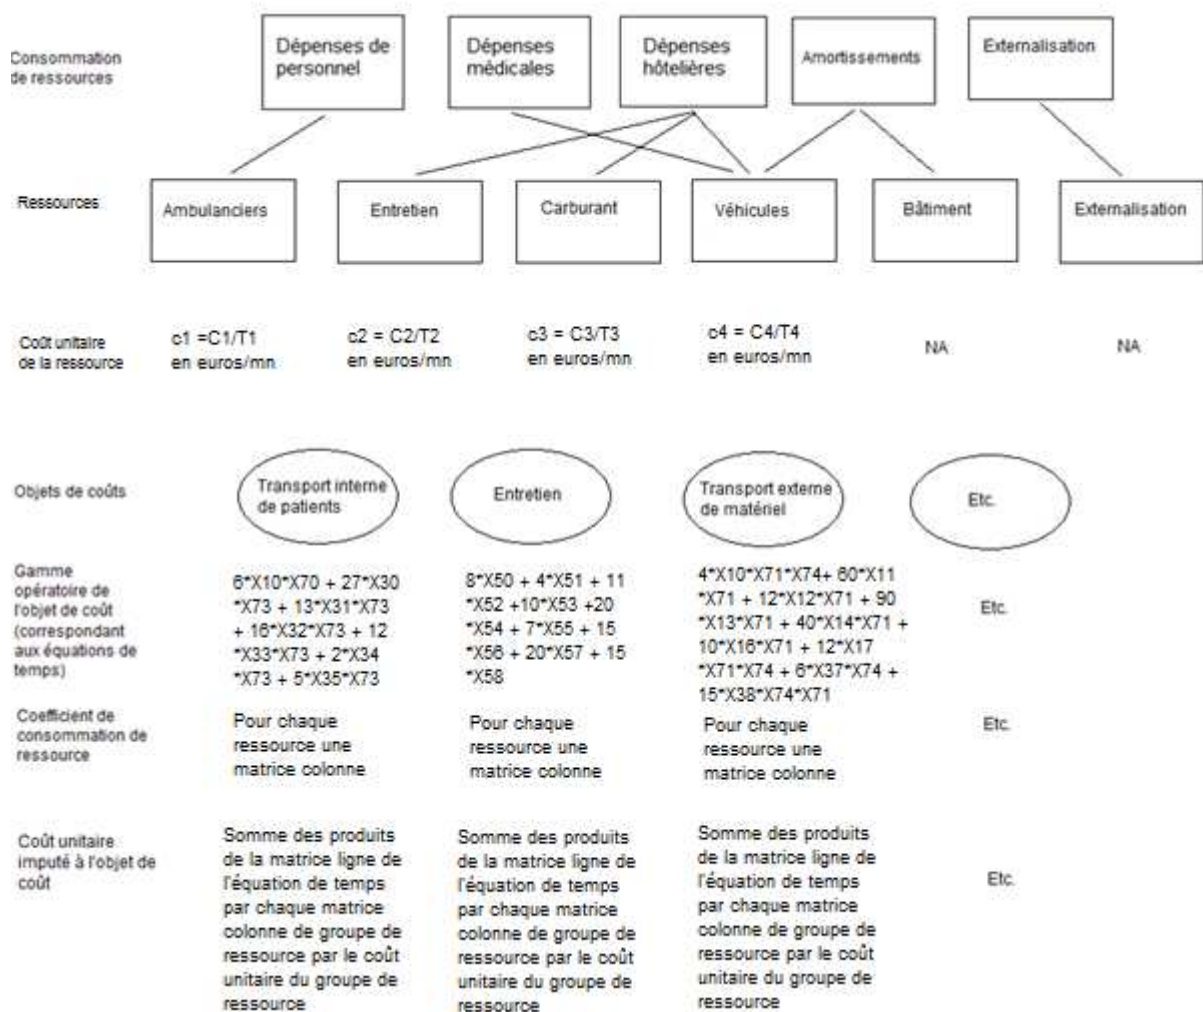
Consommation de ressources

Dépenses de personnel

Dépenses médicales

Dépenses hôtelières

Amortissements

Externalisation

Ressources

Ambulanciers

Entretien

Carburant

Véhicules

Bâtiment

Externalisation

Coût unitaire de la ressource

c1 =C1/T1 en euros/mn

c2 = C2/T2 en euros/mn

c3 = C3/T3 en euros/mn

c4 = C4/T4 en euros/mn

NA

NA

Objets de coûts

Transport interne de patients

Entretien

Transport externe de matériel

Etc.

Gamme opératoire de l'objet de coût (correspondant aux équations de temps)

6*X10*X70 + 27*X30 *X73 + 13*X31*X73 + 16*X32*X73 + 12 *X33*X73 + 2*X34 *X73 + 5*X35*X73

8*X50 + 4*X51 + 11 *X52 +10*X53 +20 *X54 + 7*X55 + 15 *X56 + 20*X57 + 15 *X58

4*X10*X71*X74+ 60*X11 *X71 + 12*X12*X71 + 90 *X13*X71 + 40*X14*X71 + 10*X16*X71 + 12*X17 *X71*X74 + 6*X37*X74 + 15*X38*X74*X71

Etc.

Coefficient de consommation de ressource

Pour chaque ressource une matrice colonne

Pour chaque ressource une matrice colonne

Pour chaque ressource une matrice colonne

Etc.

Coût unitaire imputé à l'objet de coût

Somme des produits de la matrice ligne de l'équation de temps par chaque matrice colonne de groupe de ressource par le coût unitaire du groupe de ressource

Somme des produits de la matrice ligne de l'équation de temps par chaque matrice colonne de groupe de ressource par le coût unitaire du groupe de ressource

Somme des produits de la matrice ligne de l'équation de temps par chaque matrice colonne de groupe de ressource par le coût unitaire du groupe de ressource

Etc.